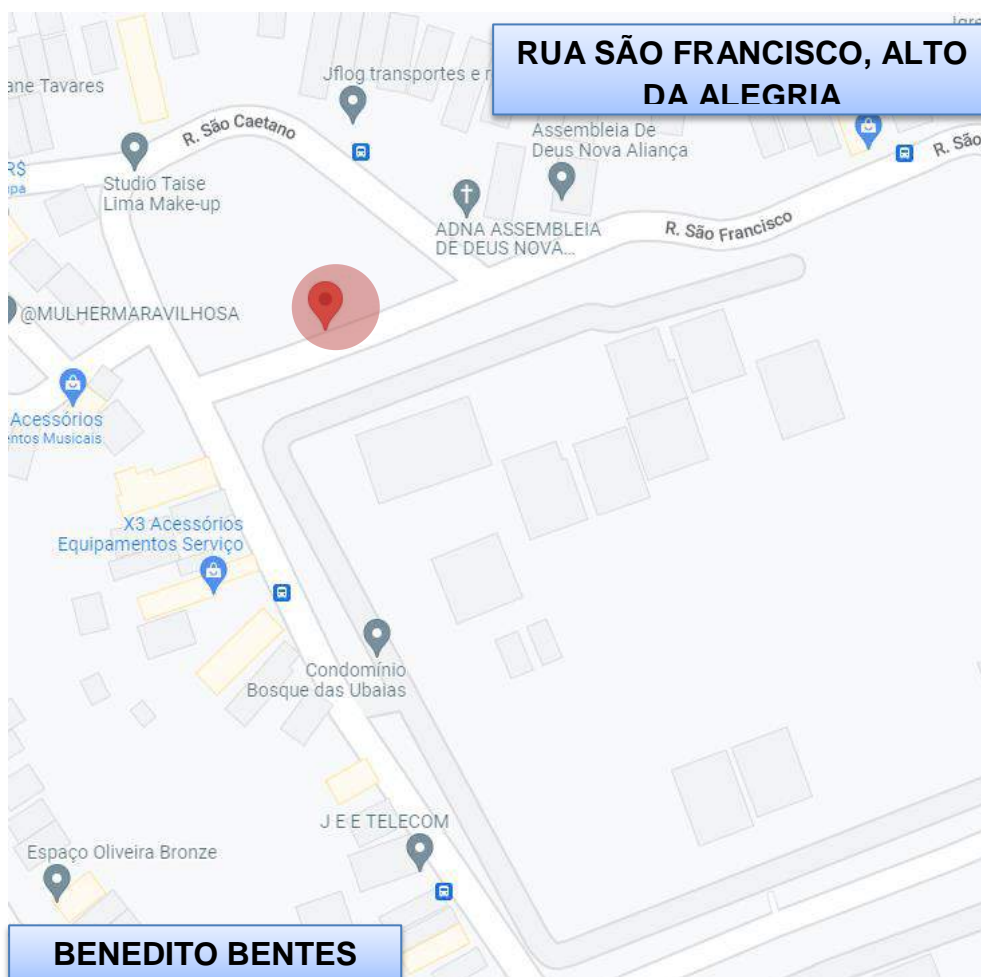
RUA SÃO FRANCISCO, ALTO DA ALEGRIA

ane Tavares

Jflog transportes e r

R. São Caetano

Assembleia De Deus Nova Aliança

R. São

R$

Studio Taise Lima Make-up

ADNA ASSEMBLEIA DE DEUS NOVA...

R. São Francisco

@MULHERMARAVILHOSA

Acessórios
ntos Musicais

X3 Acessórios Equipamentos Serviço

Condomínio Bosque das Ubaias

J E E TELECOM

Espaço Oliveira Bronze

BENEDITO BENTES